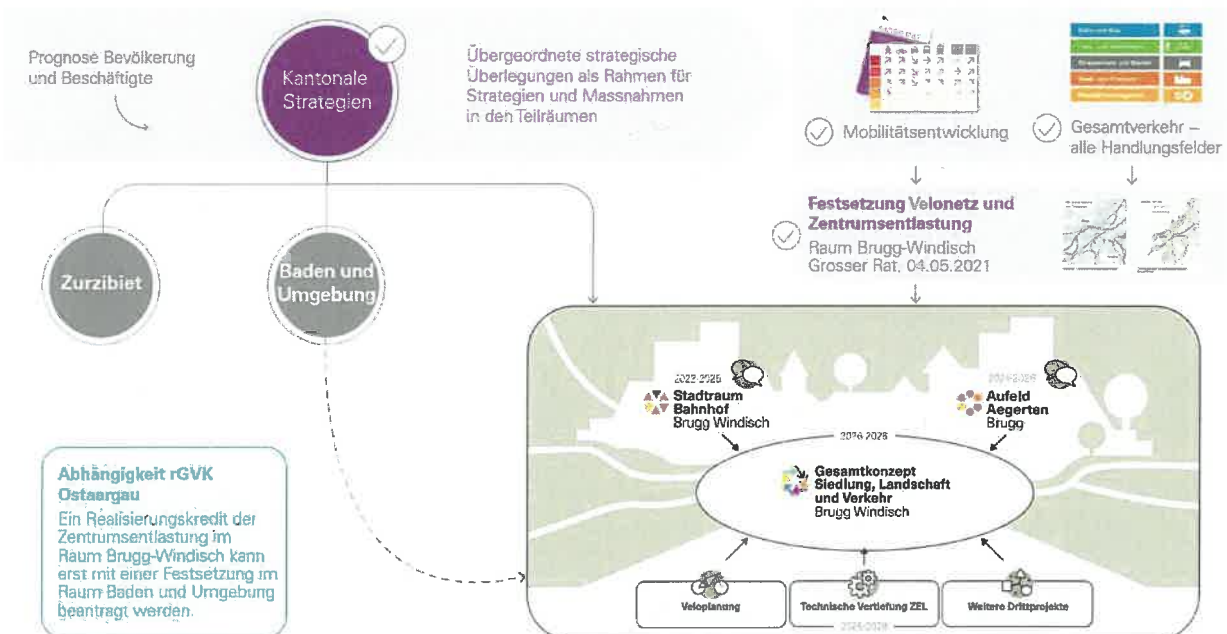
Prognose Bevölkerung und Beschäftigte

Kantonale Strategien

Übergeordnete strategische Überlegungen als Rahmen für Strategien und Massnahmen in den Teilräumen

Mobilitätsentwicklung

Gesamtverkehr – alle Handlungsfelder

Festsetzung Velonetz und Zentrumsentlastung

Raum Brugg-Windisch Grosser Rat, 04.05.2021

Zurzibiet

Baden und Umgebung

2022-2025
Stadtraum Bahnhof
Brugg Windisch

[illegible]
Aufeld Aegerten
Brugg

2026 2026

Gesamtkonzept Siedlung, Landschaft und Verkehr
Brugg Windisch

Abhängigkeit rGVK Ostaargau

Ein Realisierungskredit der Zentrumsentlastung im Raum Brugg-Windisch kann erst mit einer Festsetzung im Raum Baden und Umgebung beantragt werden.

Veloplanung

Technische Vertiefung ZEL

Weitere Drittprojekte

2024-2028